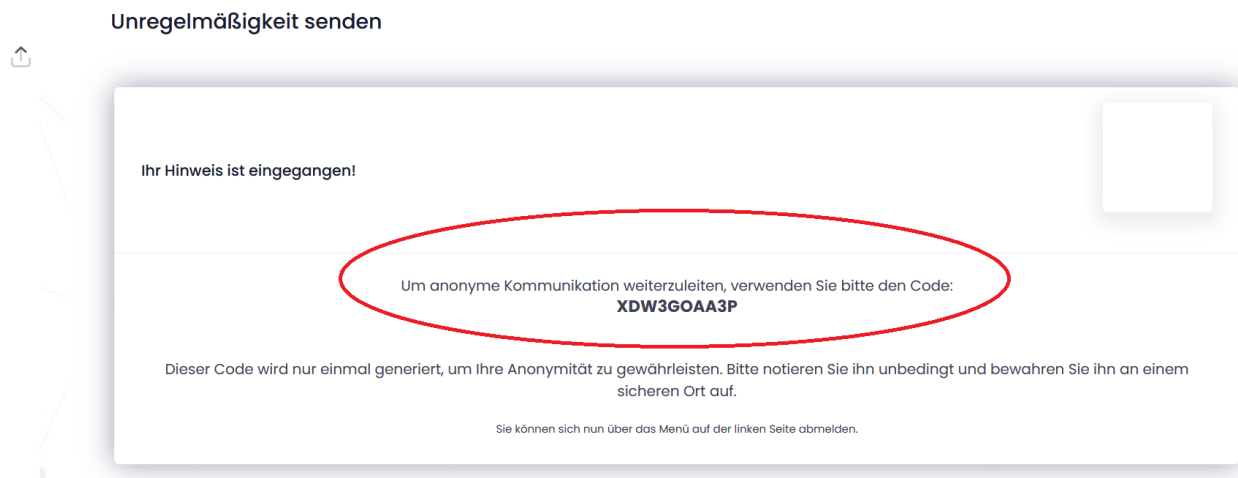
Unregelmäßigkeit senden

Ihr Hinweis ist eingegangen!

Um anonyme Kommunikation weiterzuleiten, verwenden Sie bitte den Code:
XDW3GOAA3P

Dieser Code wird nur einmal generiert, um Ihre Anonymität zu gewährleisten. Bitte notieren Sie ihn unbedingt und bewahren Sie ihn an einem sicheren Ort auf.

Sie können sich nun über das Menü auf der linken Seite abmelden.